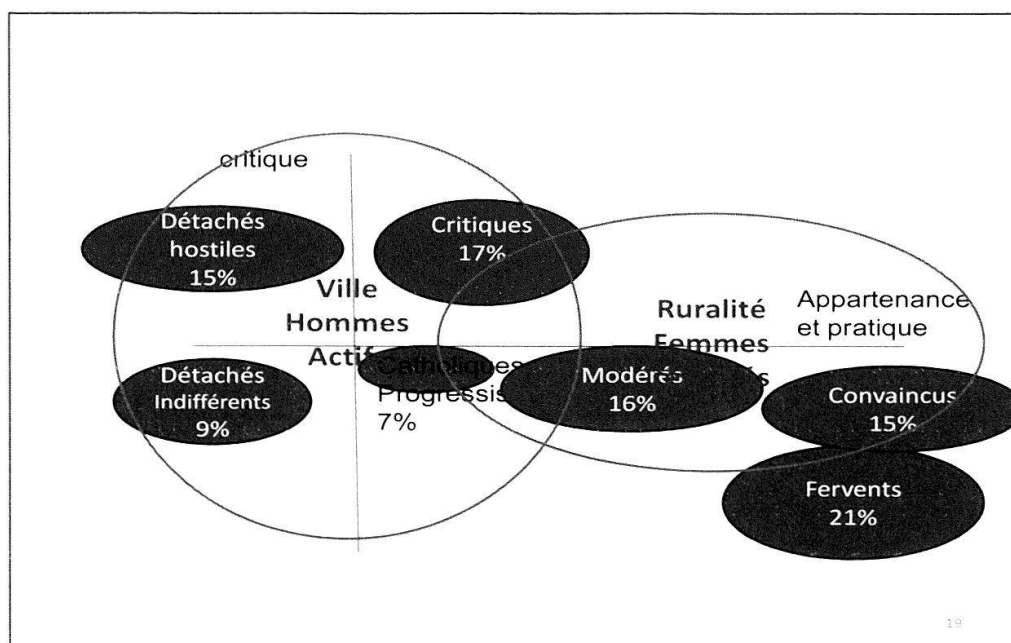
critique

Détachés hostiles 15%

Critiques 17%

Ville
Hommes
Acti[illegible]

Ruralité
Femmes
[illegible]s

Appartenance et pratique

Détachés Indifférents 9%

Catholiques Progressis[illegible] 7%

Modérés 16%

Convaincus 15%

Fervents 21%

19